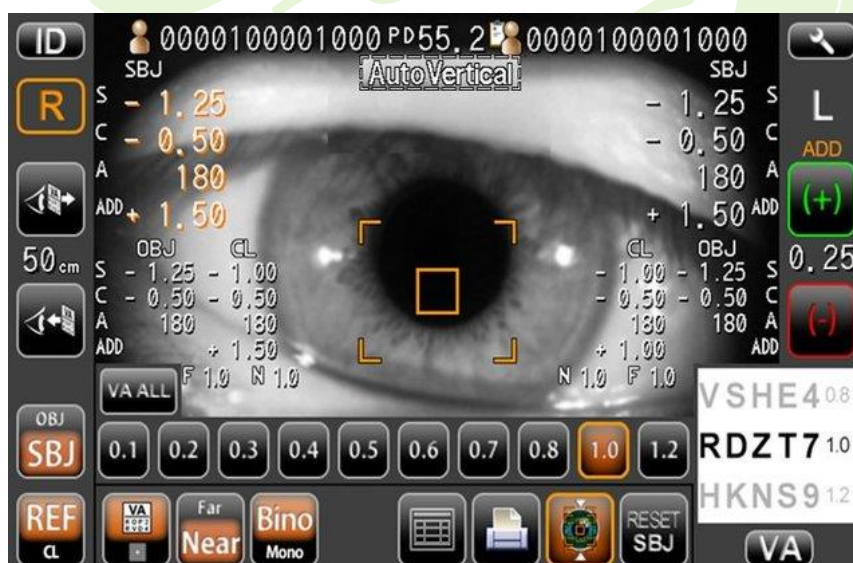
ID
0000100001000 PD55.2 0000100001000
SBJ
AutoVertical
SBJ
R
S − 1.25
C − 0.50
A 180
ADD + 1.50
− 1.25 S
− 0.50 C
180 A
+ 1.50 ADD
L
ADD
(+)
50cm
OBJ CL
S − 1.25 − 1.00
C − 0.50 − 0.50
A 180 180
ADD + 1.50
CL OBJ
− 1.00 − 1.25 S
− 0.50 − 0.50 C
180 180 A
+ 1.00 ADD
0.25
(-)
VA ALL
F 1.0 N 1.0
N 1.0 F 1.0
VSHE4 0.8
RDZT7 1.0
HKNS9 1.2
OBJ
SBJ
0.1 0.2 0.3 0.4 0.5 0.6 0.7 0.8 1.0 1.2
REF
CL
VA
Far
Near
Bino
Mono
RESET
SBJ
VA